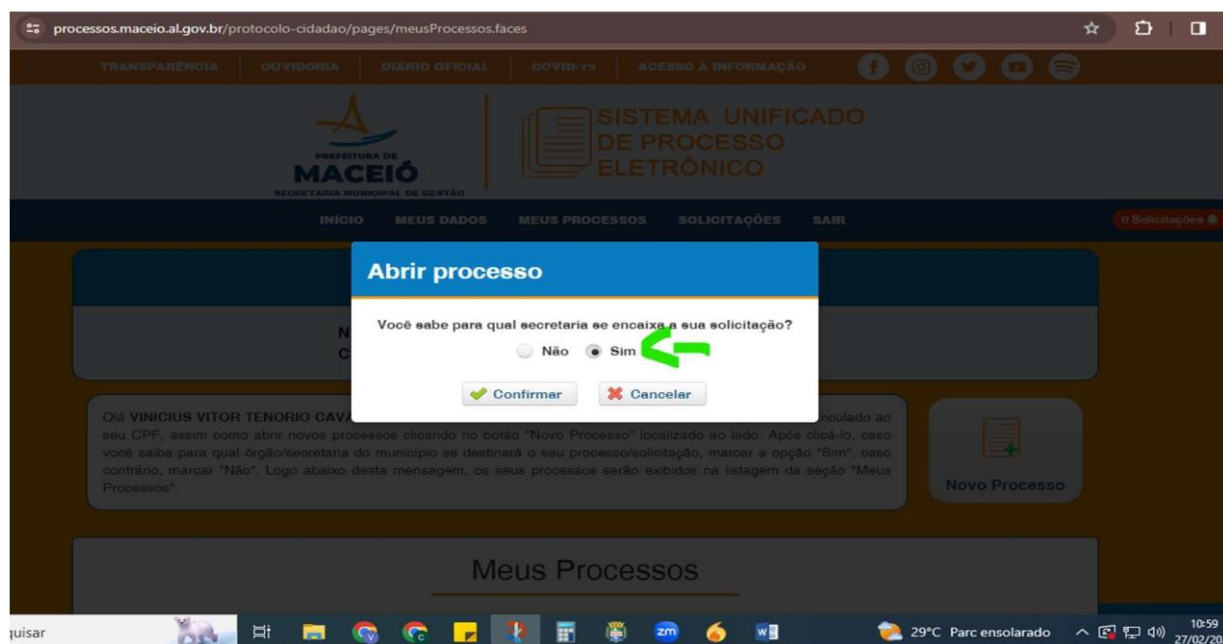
processos.maceio.al.gov.br/protocolo-cidadao/pages/meusProcessos.faces

TRANSPARÊNCIA | OUVIDORIA | DIÁRIO OFICIAL | COVID-19 | ACESSO À INFORMAÇÃO

PREFEITURA DE MACEIÓ
SECRETARIA MUNICIPAL DE GESTÃO

SISTEMA UNIFICADO DE PROCESSO ELETRÔNICO

INÍCIO MEUS DADOS MEUS PROCESSOS SOLICITAÇÕES SAIR

0 Solicitações

N
C

Abrir processo

Você sabe para qual secretaria se encaixa a sua solicitação?

Não Sim

Confirmar Cancelar

Olá VINICIUS VITOR TENORIO CAVA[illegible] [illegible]nculado ao seu CPF, assim como abrir novos processos clicando no botão "Novo Processo" localizado ao lado. Após clicá-lo, caso você saiba para qual órgão/secretaria do município se destinará o seu processo/solicitação, marcar a opção "Sim", caso contrário, marcar "Não". Logo abaixo desta mensagem, os seus processos serão exibidos na listagem da seção "Meus Processos".

Novo Processo

Meus Processos

quisar

29°C Parc ensolarado

10:59
27/02/20